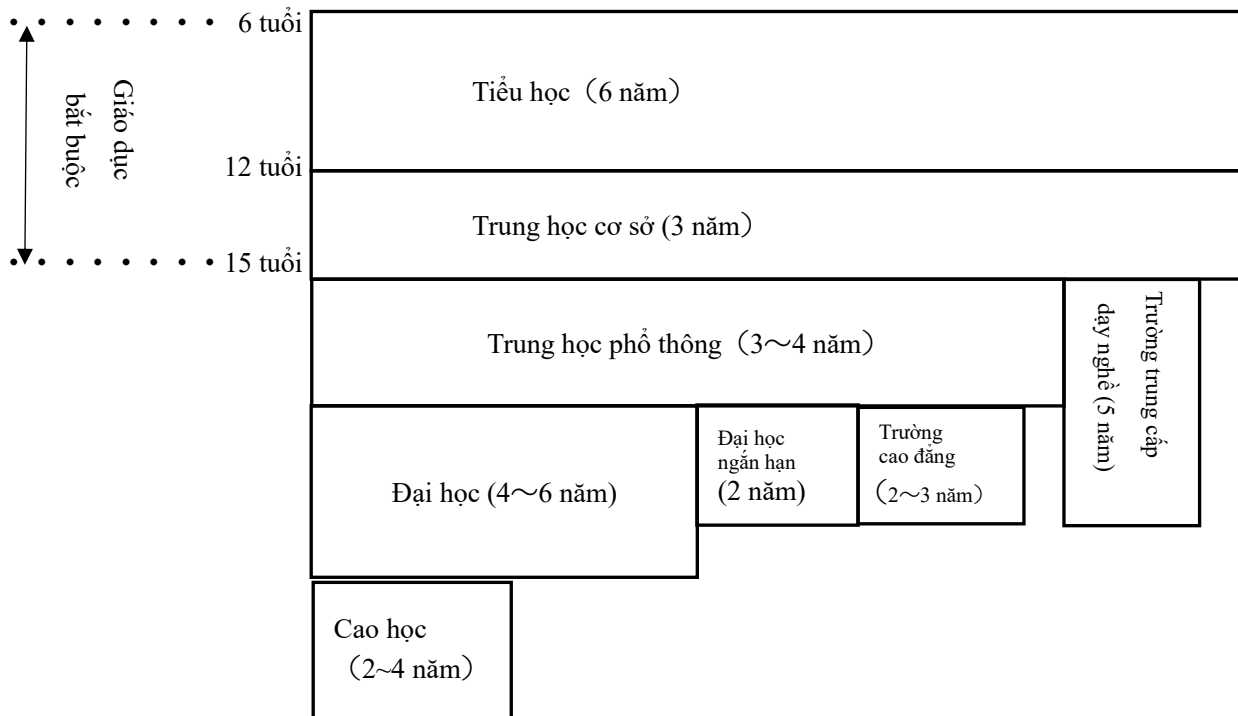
6 tuổi

Giáo dục bắt buộc

Tiểu học（6 năm）

12 tuổi

Trung học cơ sở (3 năm）

15 tuổi

Trung học phổ thông（3〜4 năm）

Trường trung cấp dạy nghề (5 năm)

Đại học (4〜6 năm)

Đại học ngắn hạn (2 năm)

Trường cao đẳng（2〜3 năm）

Cao học（2~4 năm）